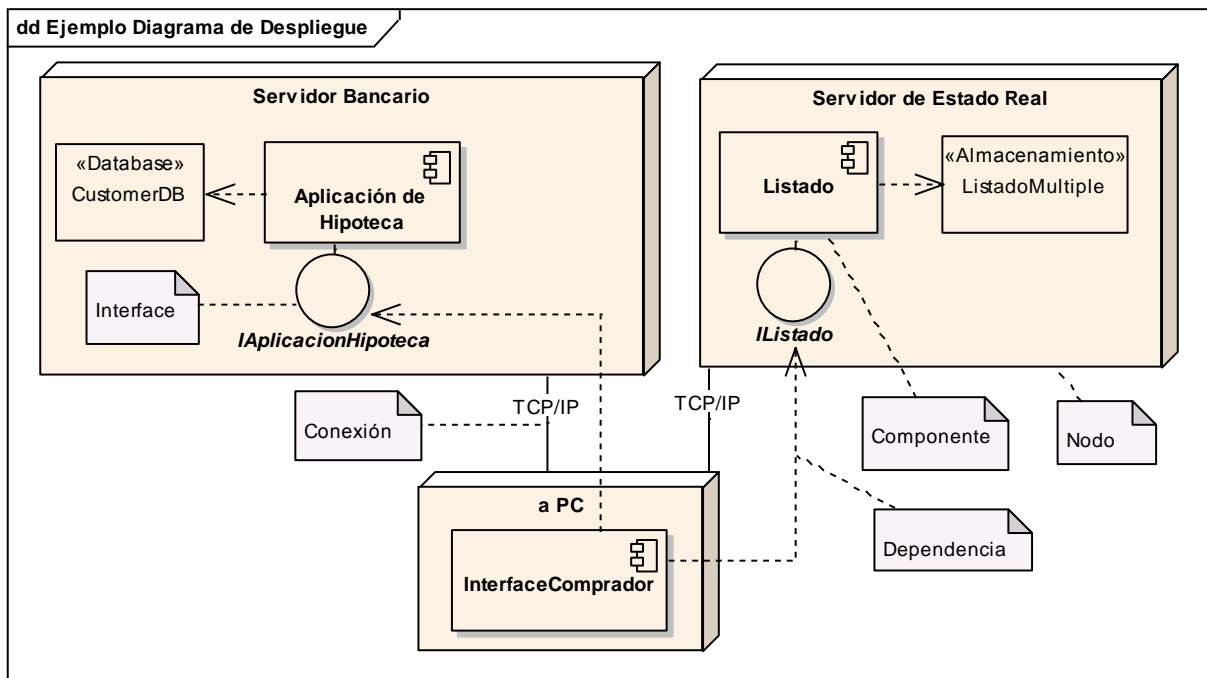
dd Ejemplo Diagrama de Despliegue

Servidor Bancario

«Database»
CustomerDB

Aplicación de Hipoteca

Interface

IAplicacionHipoteca

Servidor de Estado Real

Listado

«Almacenamiento»
ListadoMultiple

IListado

TCP/IP

TCP/IP

Conexión

Componente

Nodo

a PC

InterfaceComprador

Dependencia